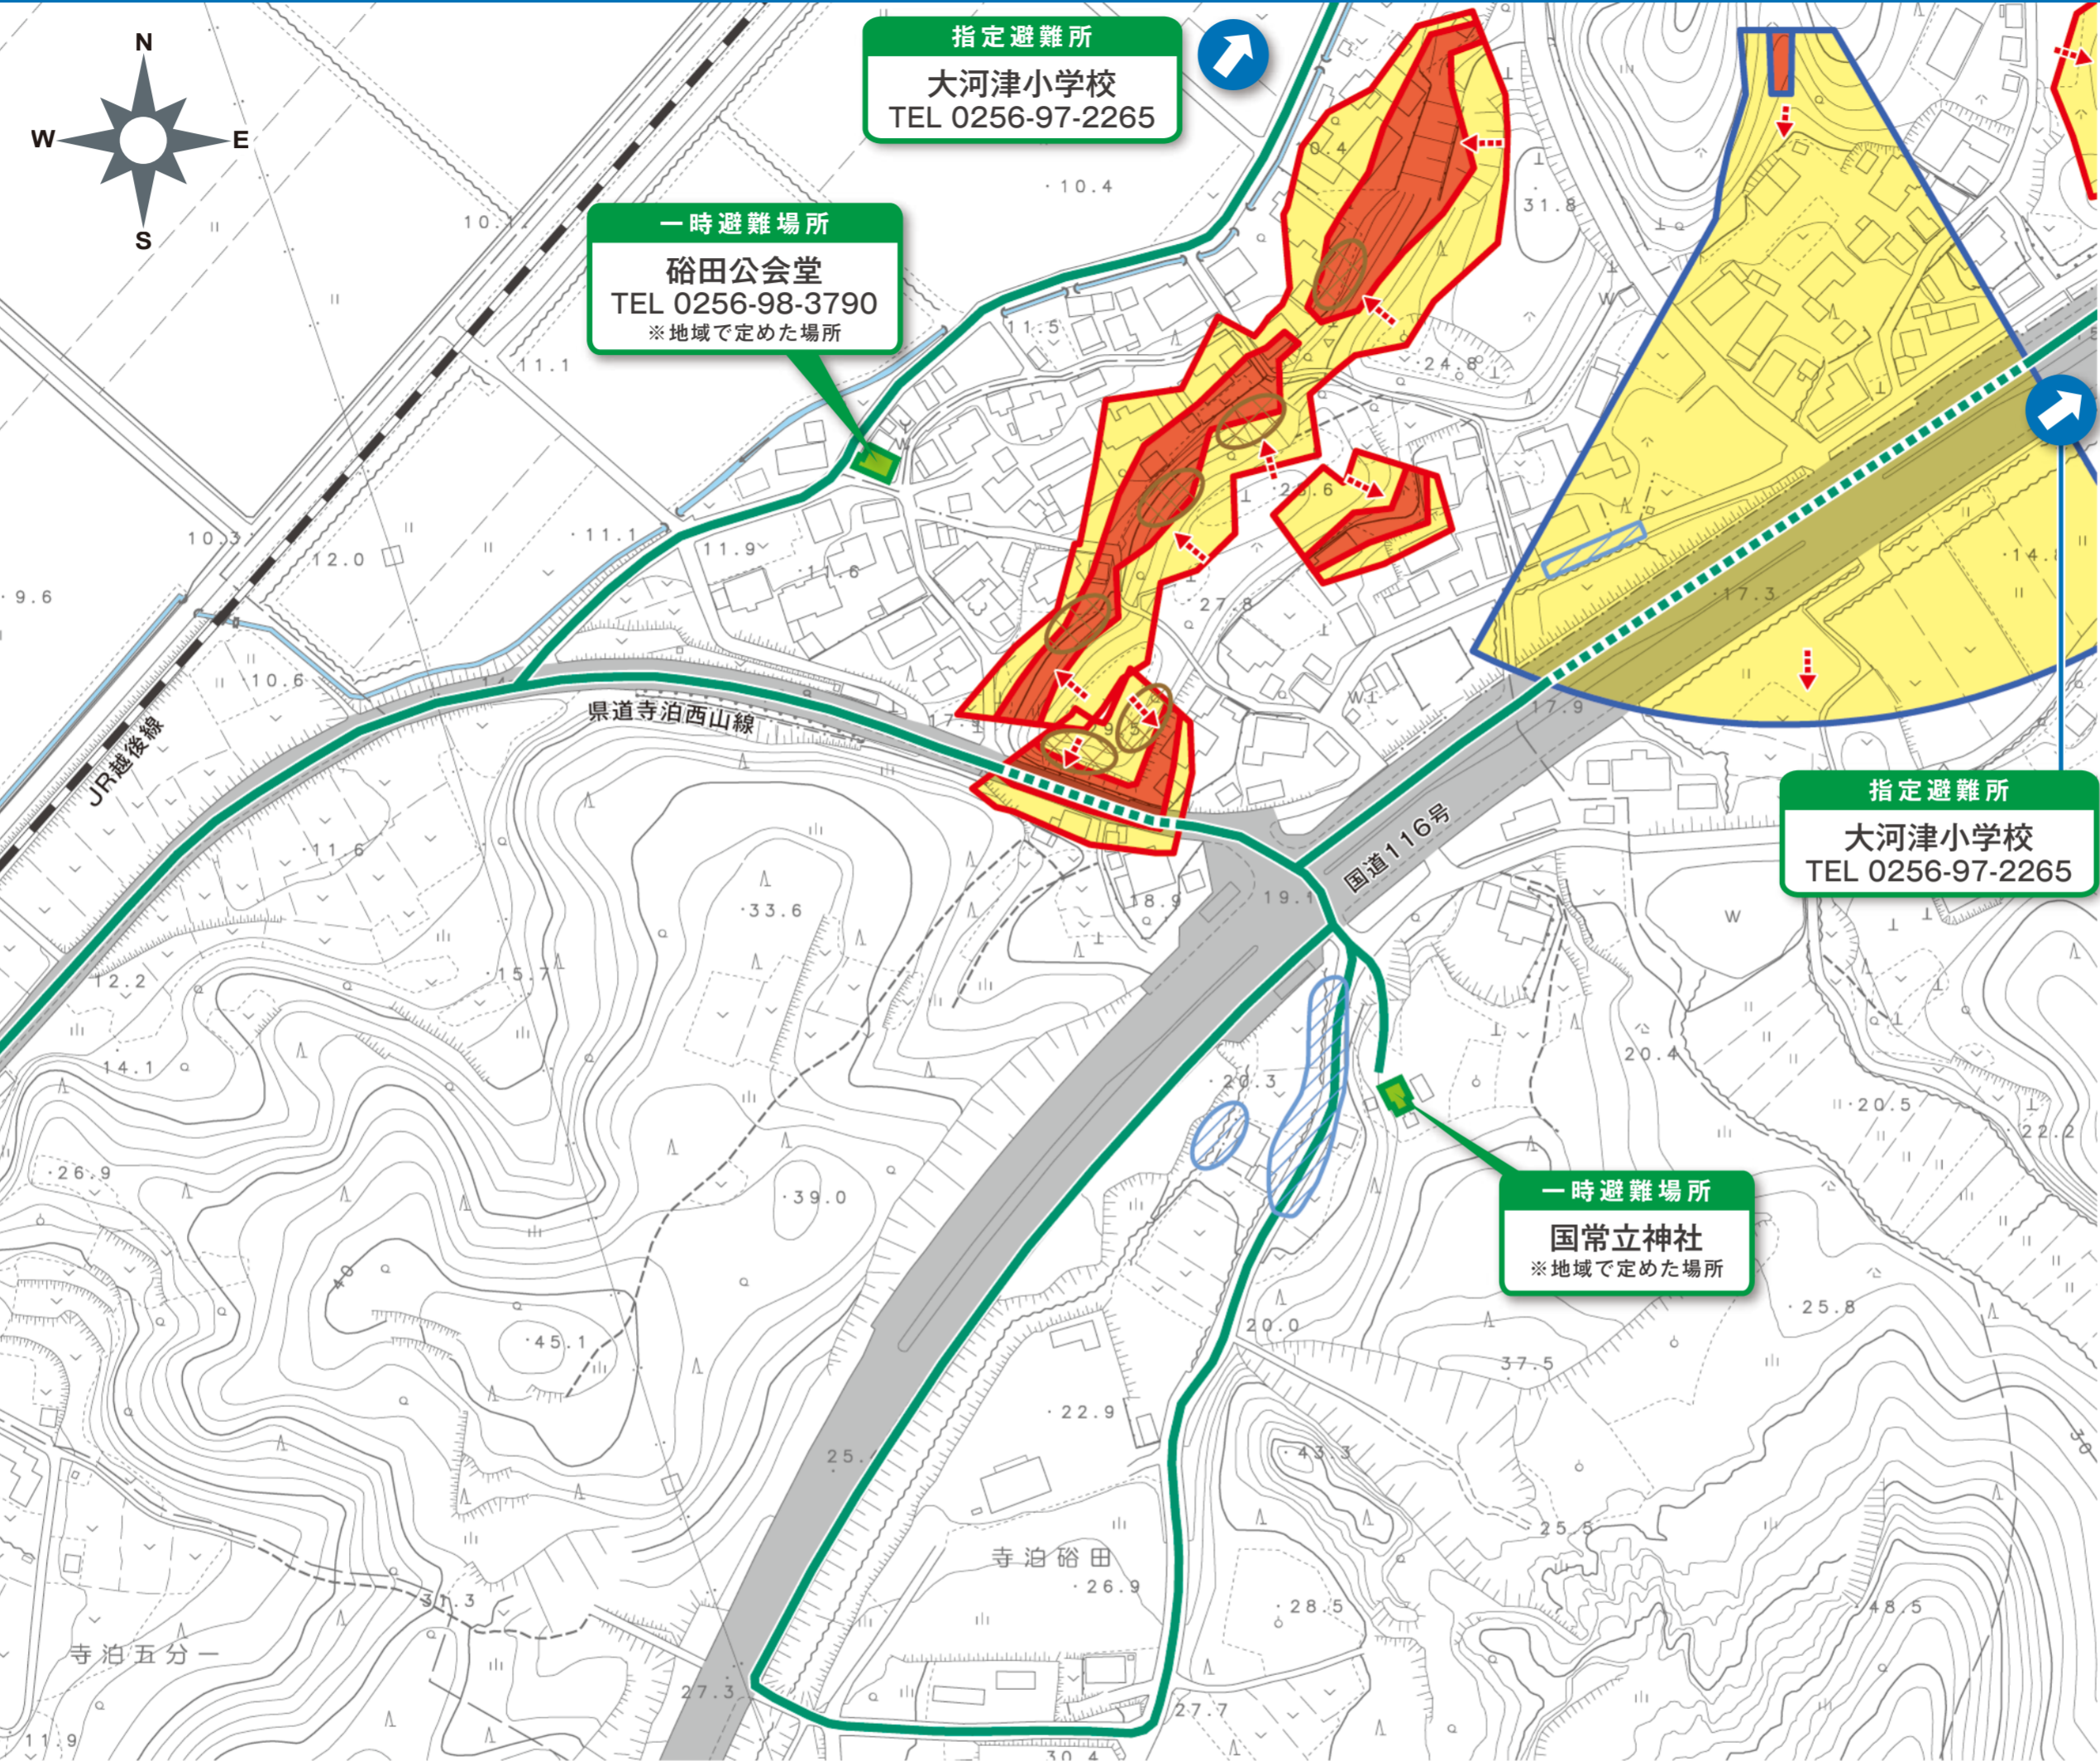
N
W
E
S

指定避難所
大河津小学校
TEL 0256-97-2265

一時避難場所
硲田公会堂
TEL 0256-98-3790
※地域で定めた場所

指定避難所
大河津小学校
TEL 0256-97-2265

一時避難場所
国常立神社
※地域で定めた場所

県道寺泊西山線
JR越後線
国道116号
寺泊硲田
寺泊五分一

10.4
31.8
10.
11.5
24.8
11.1
10.3
12.0
11.1
11.9
27.8
17.3
14.
9.6
10.6
17.9
11.6
33.6
18.9
19.1
12.2
15.7
14.1
20.4
20.3
20.5
22.2
26.9
39.0
45.1
40
25.8
20.0
37.5
22.9
43.3
25.
25.5
26.9
28.5
48.5
31.3
27.3
27.7
30.4
11.9